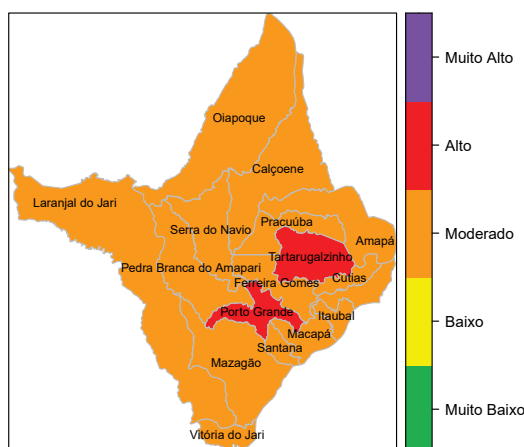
Oiapoque
Calçoene
Laranjal do Jari
Serra do Navio
Pracuúba
Amapá
Tartarugalzinho
Pedra Branca do Amapari
Cutias
Ferreira Gomes
Porto Grande
Itaubal
Macapá
Santana
Mazagão
Vitória do Jari

Muito Alto
Alto
Moderado
Baixo
Muito Baixo